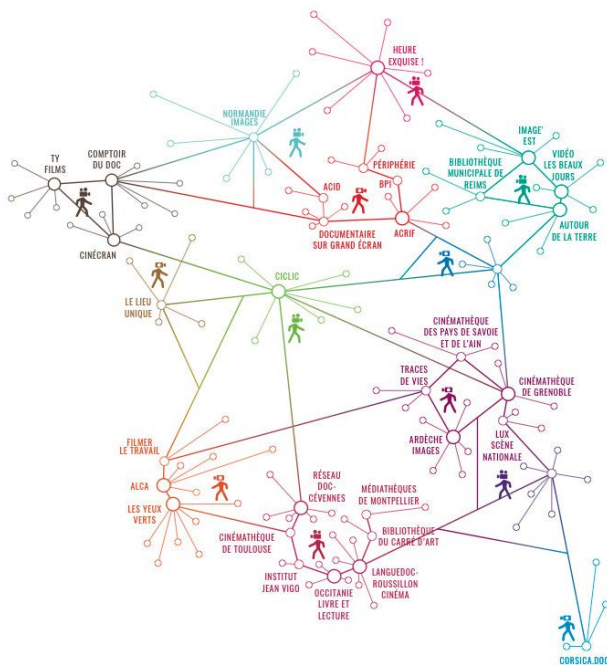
HEURE EXQUISE !

NORMANDIE IMAGES

TY FILMS

COMPTOIR DU DOC

IMAGE' EST

BIBLIOTHÈQUE MUNICIPALE DE REIMS

VIDÉO LES BEAUX JOURS

PÉRIPHÉRIE

ACID

BPI

DOCUMENTAIRE SUR GRAND ÉCRAN

ACRIF

AUTOUR DE LA TERRE

CINÉCRAN

CICLIC

LE LIEU UNIQUE

CINÉMATHÈQUE DES PAYS DE SAVOIE ET DE L'AIN

TRACES DE VIES

CINÉMATHÈQUE DE GRENOBLE

ARDÈCHE IMAGES

LUX SCÈNE NATIONALE

FILMER LE TRAVAIL

ALCA

LES YEUX VERTS

RÉSEAU DOC-CÉVENNES

MÉDIATHÈQUES DE MONTPELLIER

BIBLIOTHÈQUE DU CARRÉ D'ART

CINÉMATHÈQUE DE TOULOUSE

INSTITUT JEAN VIGO

OCCITANIE LIVRE ET LECTURE

LANGUEDOC-ROUSSILLON CINÉMA

CORSICA.DOC